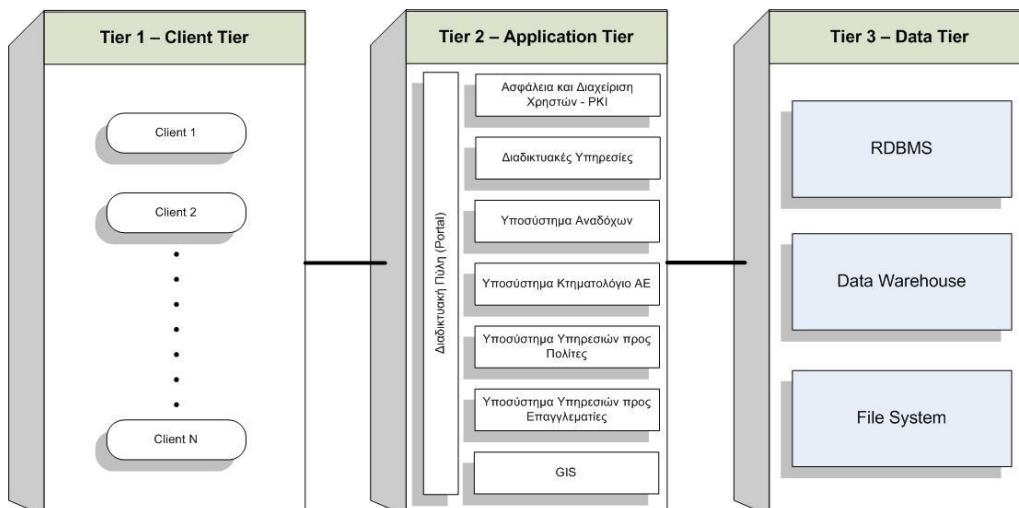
Tier 1 – Client Tier

Client 1

Client 2

•
•
•
•
•
•
•

Client N

Tier 2 – Application Tier

Διαδικτυακή Πύλη (Portal)

Ασφάλεια και Διαχείριση Χρηστών - PKI

Διαδικτυακές Υπηρεσίες

Υποσύστημα Αναδόχων

Υποσύστημα Κτηματολόγιο ΑΕ

Υποσύστημα Υπηρεσιών προς Πολίτες

Υποσύστημα Υπηρεσιών προς Επαγγελματίες

GIS

Tier 3 – Data Tier

RDBMS

Data Warehouse

File System